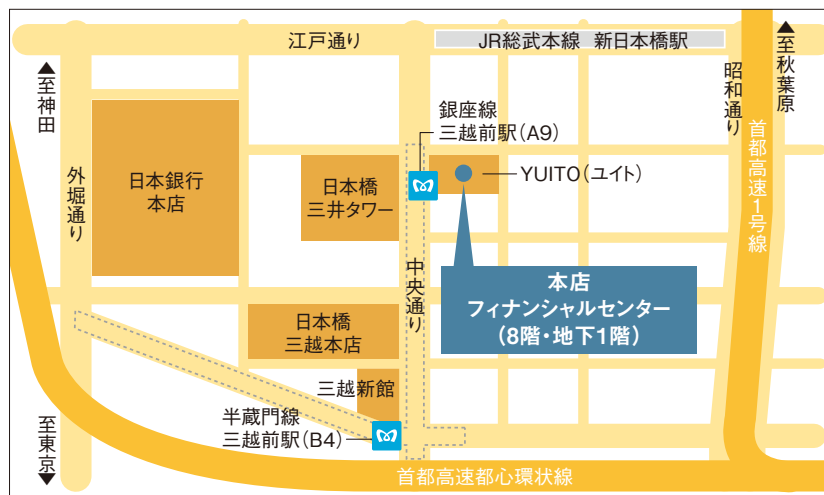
江戸通り

JR総武本線 新日本橋駅

▲至秋葉原

▲至神田

昭和通り

銀座線
三越前駅(A9)

YUITO(ユイト)

外堀通り

日本銀行
本店

日本橋
三井タワー

首都高速1号線

中央通り

本店
フィナンシャルセンター
(8階・地下1階)

日本橋
三越本店

三越新館

半蔵門線
三越前駅(B4)

至東京▼

首都高速都心環状線